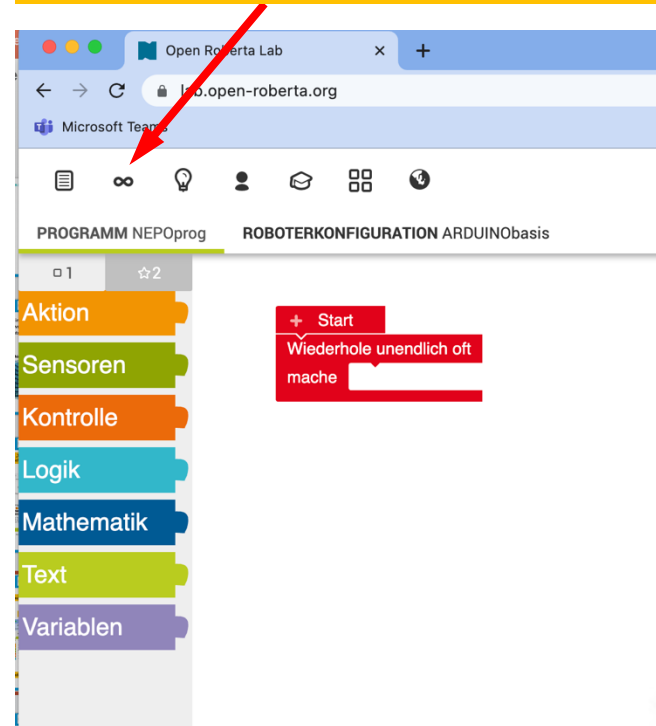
Open Roberta Lab
×
+
lab.open-roberta.org
Microsoft Teams

PROGRAMM NEPOprog
ROBOTERKONFIGURATION ARDUINObasis

1
☆2
Aktion
Sensoren
Kontrolle
Logik
Mathematik
Text
Variablen

+ Start
Wiederhole unendlich oft
mache